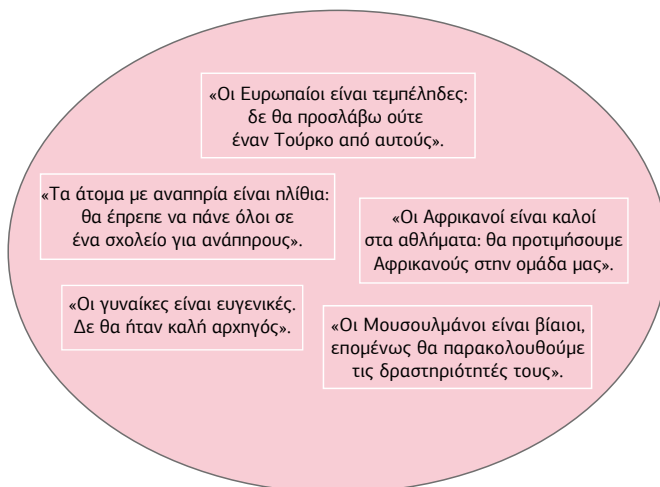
«Οι Ευρωπαίοι είναι τεμπέληδες: δε θα προσλάβω ούτε έναν Τούρκο από αυτούς».

«Τα άτομα με αναπηρία είναι πλήθια: θα έπρεπε να πάνε όλοι σε ένα σχολείο για ανάπηρους».

«Οι Αφρικανοί είναι καλοί στα αθλήματα: θα προτιμήσουμε Αφρικανούς στην ομάδα μας».

«Οι γυναίκες είναι ευγενικές. Δε θα ήταν καλή αρχηγός».

«Οι Μουσουλμάνοι είναι βίαιοι, επομένως θα παρακολουθούμε τις δραστηριότητές τους».